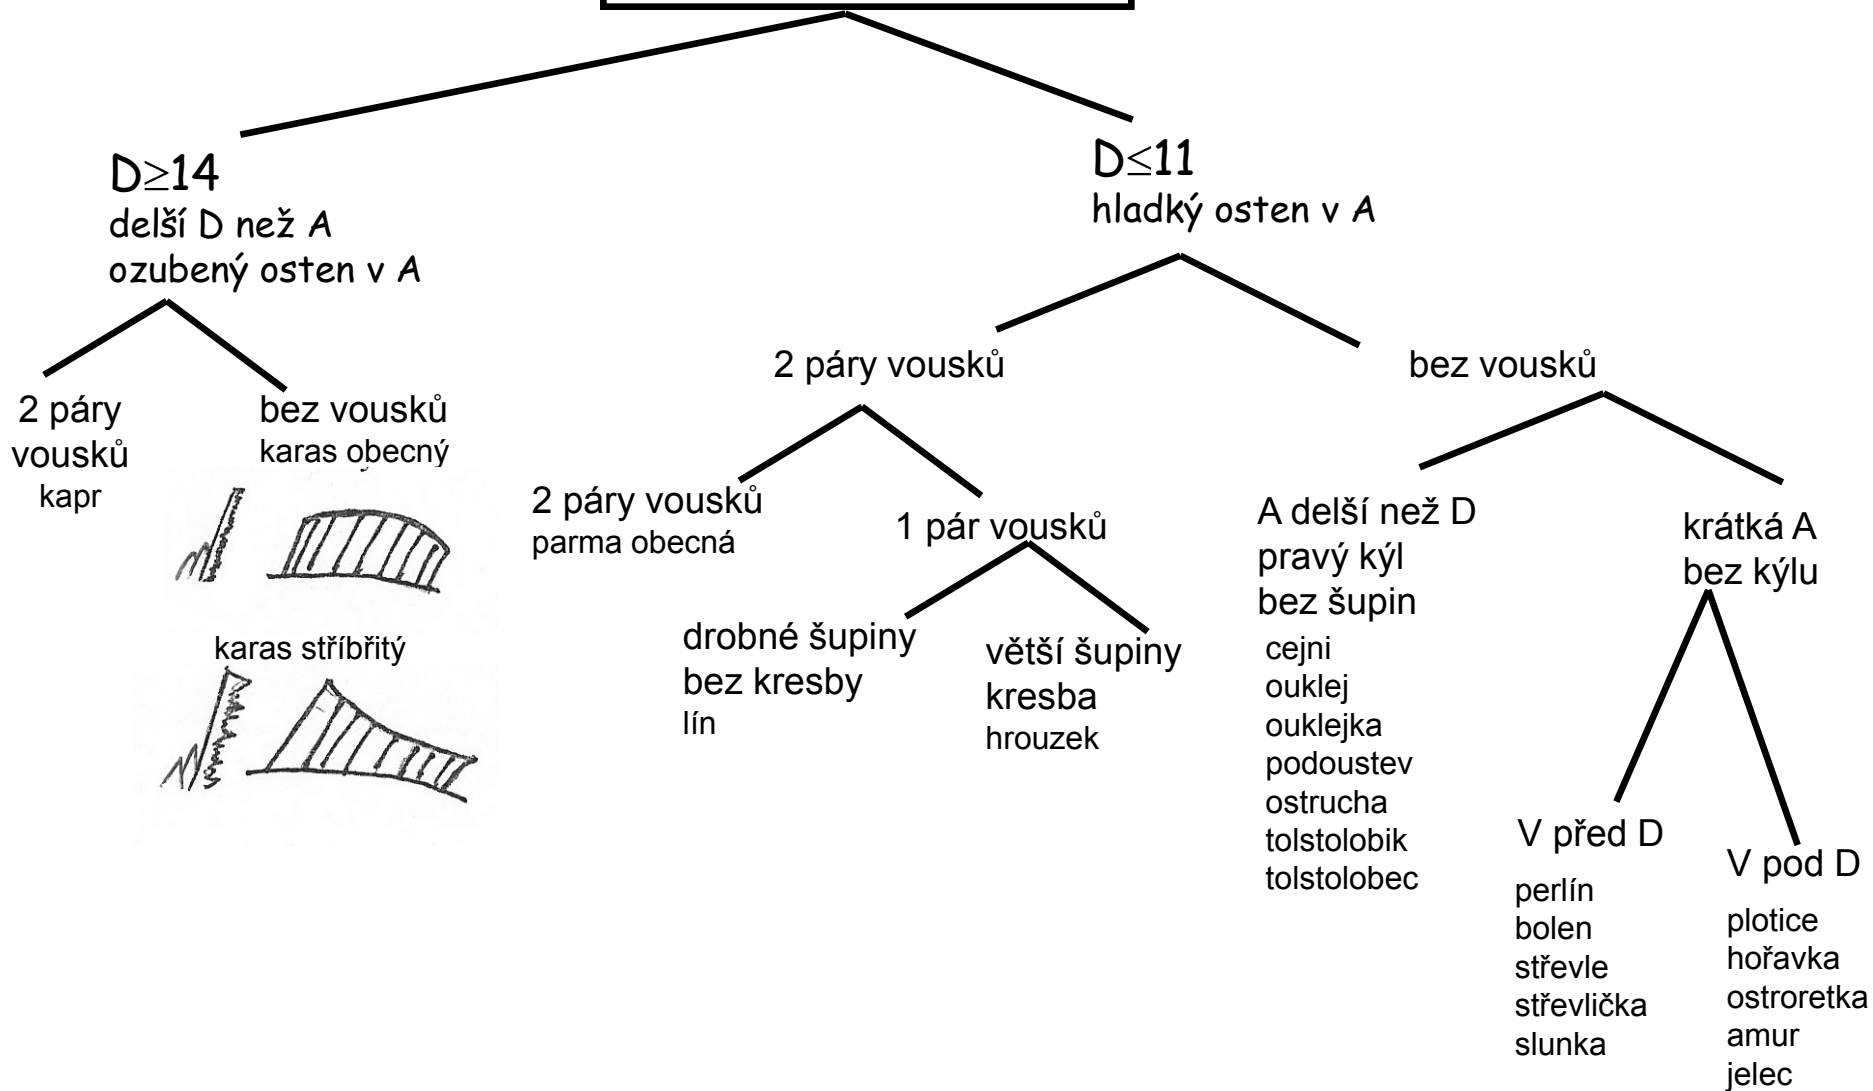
$D\geq14$
delší D než A
ozubený osten v A

2 páry vousků
kapr

bez vousků
karas obecný

karas stříbřitý

$D\leq11$
hladký osten v A

2 páry vousků

2 páry vousků
parma obecná

1 pár vousků

drobné šupiny
bez kresby
lín

větší šupiny
kresba
hrouzek

bez vousků

A delší než D
pravý kýl
bez šupin
cejni
ouklej
ouklejka
podoustev
ostrucha
tolstolobik
tolstolobec

krátká A
bez kýlu

V před D
perlín
bolen
střevle
střevlička
slunka

V pod D
plotice
hořavka
ostroretka
amur
jelec